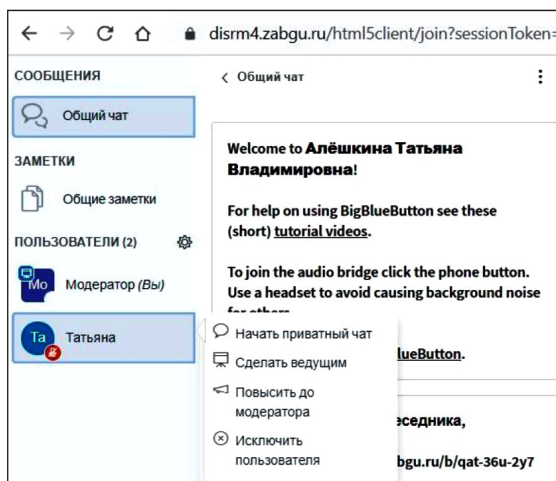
disrm4.zabgu.ru/html5client/join?sessionToken=

СООБЩЕНИЯ

Общий чат

ЗАМЕТКИ

Общие заметки

ПОЛЬЗОВАТЕЛИ (2)

Мо Модератор (Вы)

Та Татьяна

‹ Общий чат

Welcome to Алёшкина Татьяна Владимировна!

For help on using BigBlueButton see these (short) tutorial videos.

To join the audio bridge click the phone button. Use a headset to avoid causing background noise for others.

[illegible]lueButton.

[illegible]еседника,

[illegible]bgu.ru/b/qat-36u-2y7

Начать приватный чат

Сделать ведущим

Повысить до модератора

Исключить пользователя